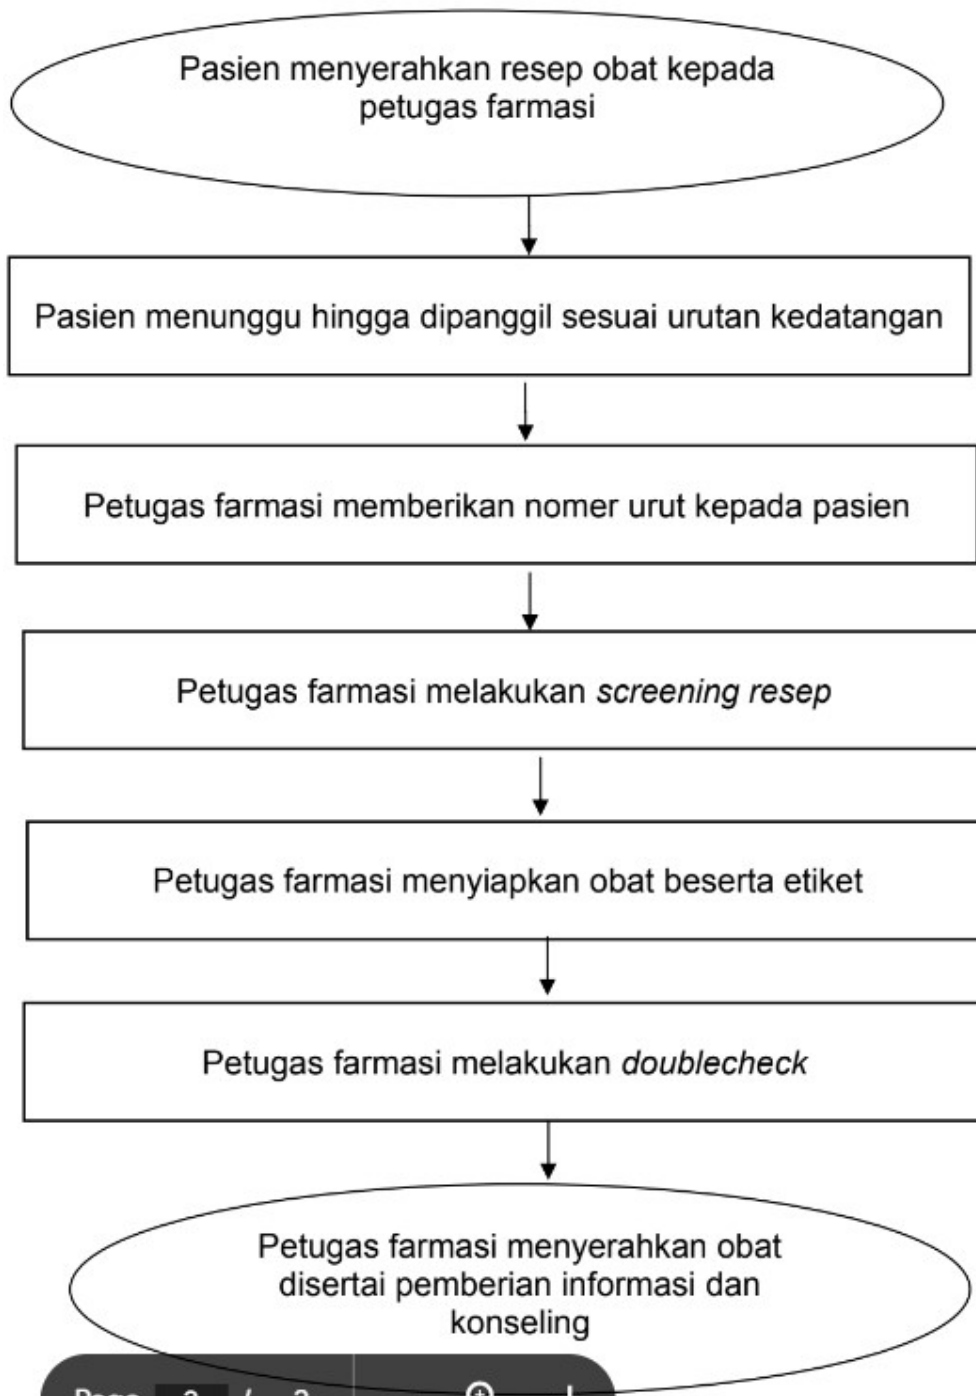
Pasien menyerahkan resep obat kepada petugas farmasi

Pasien menunggu hingga dipanggil sesuai urutan kedatangan

Petugas farmasi memberikan nomer urut kepada pasien

Petugas farmasi melakukan *screening resep*

Petugas farmasi menyiapkan obat beserta etiket

Petugas farmasi melakukan *doublecheck*

Petugas farmasi menyerahkan obat disertai pemberian informasi dan konseling

Page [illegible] / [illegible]